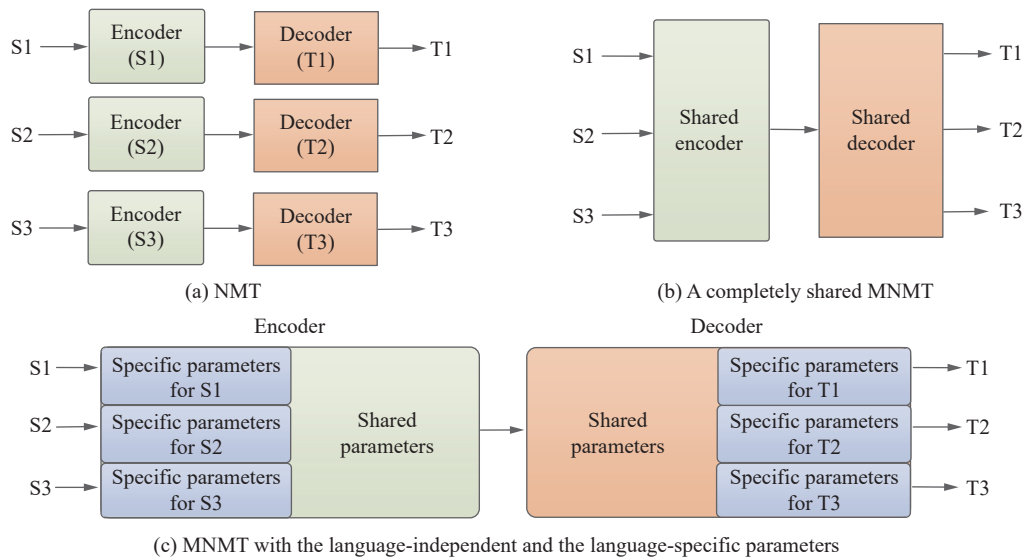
S1 Encoder (S1) Decoder (T1) T1

S2 Encoder (S2) Decoder (T2) T2

S3 Encoder (S3) Decoder (T3) T3

(a) NMT

S1

S2

S3

Shared encoder

Shared decoder

T1

T2

T3

(b) A completely shared MNMT

Encoder

Decoder

S1 Specific parameters for S1

S2 Specific parameters for S2

S3 Specific parameters for S3

Shared parameters

Shared parameters

Specific parameters for T1 T1

Specific parameters for T2 T2

Specific parameters for T3 T3

(c) MNMT with the language-independent and the language-specific parameters